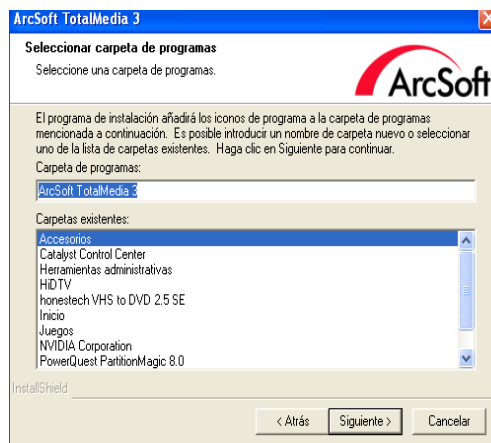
ArcSoft TotalMedia 3

Seleccionar carpeta de programas

Seleccione una carpeta de programas.

ArcSoft

El programa de instalación añadirá los iconos de programa a la carpeta de programas mencionada a continuación. Es posible introducir un nombre de carpeta nuevo o seleccionar uno de la lista de carpetas existentes. Haga clic en Siguiente para continuar.

Carpeta de programas:

ArcSoft TotalMedia 3

Carpetas existentes:

Accesorios
Catalyst Control Center
Herramientas administrativas
HiDTV
honestech VHS to DVD 2.5 SE
Inicio
Juegos
NVIDIA Corporation
PowerQuest PartitionMagic 8.0

InstallShield

< Atrás | Siguiente > | Cancelar